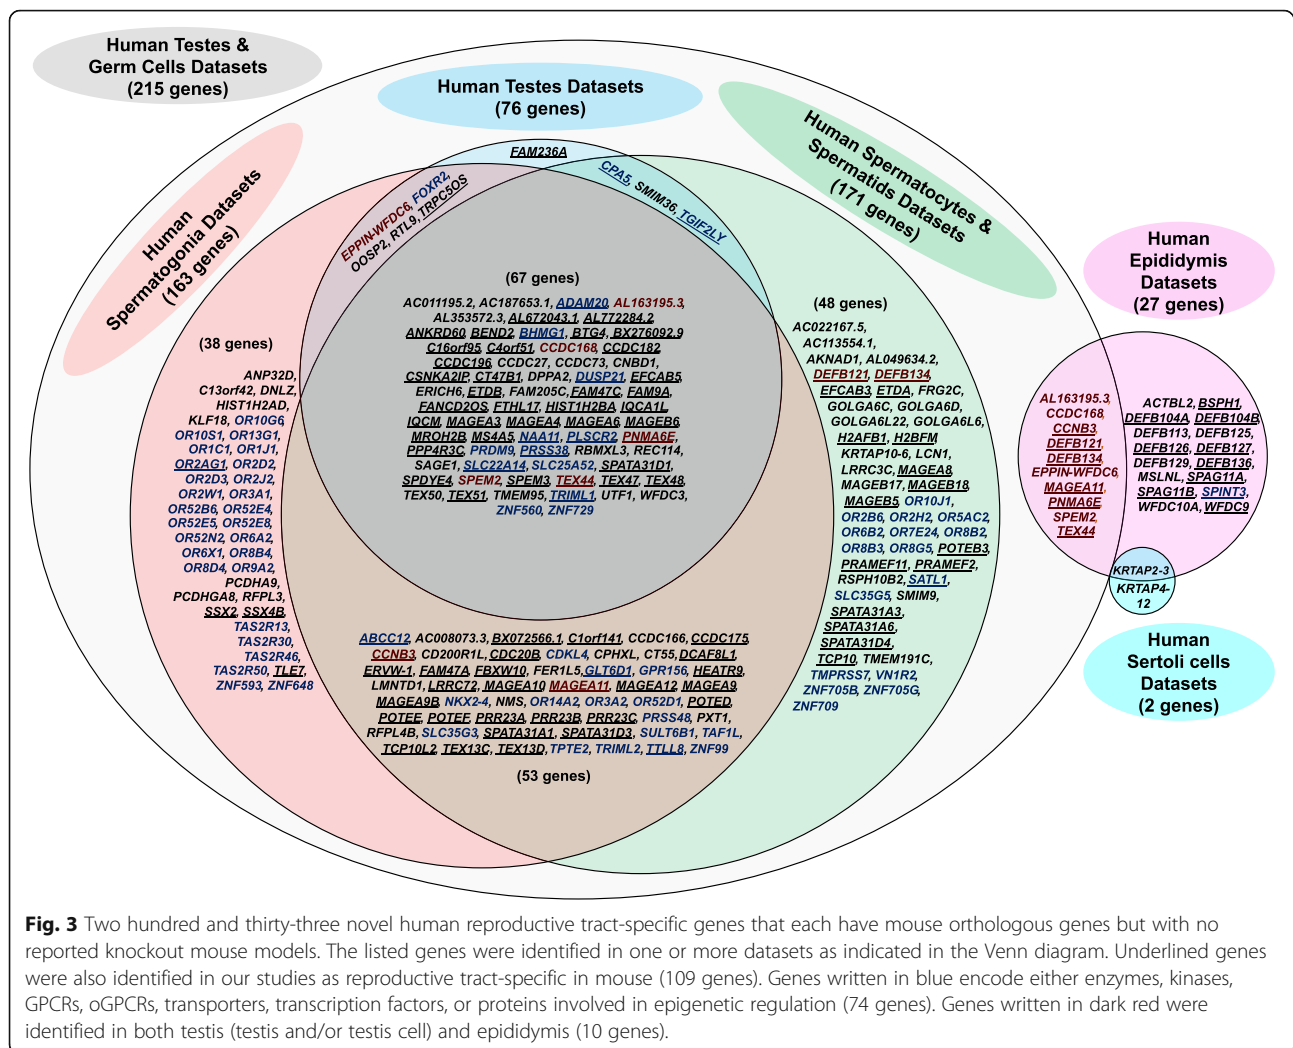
Human Testes & Germ Cells Datasets (215 genes)

Human Testes Datasets (76 genes)

Human Spermatocytes & Spermatids Datasets (171 genes)

Human Spermatogonia Datasets (163 genes)

Human Epididymis Datasets (27 genes)

Human Sertoli cells Datasets (2 genes)

FAM236A

CPA5, SMIM36, TGIF2LY

EPPIN-WFDC6, FOXR2, OOSP2, RTL9, TRPC5OS

(67 genes)

AC011195.2, AC187653.1, ADAM20, AL163195.3, AL353572.3, AL672043.1, AL772284.2, ANKRD60, BEND2, BHMG1, BTG4, BX276092.9, C16orf95, C4orf51, CCDC168, CCDC182, CCDC196, CCDC27, CCDC73, CNBD1, CSNKA2IP, CT47B1, DPPA2, DUSP21, EFCAB5, ERICH6, ETDB, FAM205C, FAM47C, FAM9A, FANCD2OS, FTHL17, HIST1H2BA, IQCA1L, IQCM, MAGEA3, MAGEA4, MAGEA6, MAGEB6, MROH2B, MS4A5, NAA11, PLSCR2, PNMA6E, PPP4R3C, PRDM9, PRSS38, RBMXL3, REC114, SAGE1, SLC22A14, SLC25A52, SPATA31D1, SPDYE4, SPEM2, SPEM3, TEX44, TEX47, TEX48, TEX50, TEX51, TMEM95, TRIML1, UTF1, WFDC3, ZNF560, ZNF729

(38 genes)

ANP32D, C13orf42, DNLZ, HIST1H2AD, KLF18, OR10G6, OR10S1, OR13G1, OR1C1, OR1J1, OR2AG1, OR2D2, OR2D3, OR2J2, OR2W1, OR3A1, OR52B6, OR52E4, OR52E5, OR52E8, OR52N2, OR6A2, OR6X1, OR8B4, OR8D4, OR9A2, PCDHA9, PCDHGA8, RFPL3, SSX2, SSX4B, TAS2R13, TAS2R30, TAS2R46, TAS2R50, TLE7, ZNF593, ZNF648

(48 genes)

AC022167.5, AC113554.1, AKNAD1, AL049634.2, DEFB121, DEFB134, EFCAB3, ETDA, FRG2C, GOLGA6C, GOLGA6D, GOLGA6L22, GOLGA6L6, H2AFB1, H2BFM, KRTAP10-6, LCN1, LRRC3C, MAGEA8, MAGEB17, MAGEB18, MAGEB5, OR10J1, OR2B6, OR2H2, OR5AC2, OR6B2, OR7E24, OR8B2, OR8B3, OR8G5, POTEB3, PRAMEF11, PRAMEF2, RSPH10B2, SATL1, SLC35G5, SMIM9, SPATA31A3, SPATA31A6, SPATA31D4, TCP10, TMEM191C, TMPRSS7, VN1R2, ZNF705B, ZNF705G, ZNF709

ABCC12, AC008073.3, BX072566.1, C1orf141, CCDC166, CCDC175, CCNB3, CD200R1L, CDC20B, CDKL4, CPHXL, CT55, DCAF8L1, ERVW-1, FAM47A, FBXW10, FER1L5, GLT6D1, GPR156, HEATR9, LMNTD1, LRRC72, MAGEA10, MAGEA11, MAGEA12, MAGEA9, MAGEA9B, NKX2-4, NMS, OR14A2, OR3A2, OR52D1, POTED, POTEE, POTEF, PRR23A, PRR23B, PRR23C, PRSS48, PXT1, RFPL4B, SLC35G3, SPATA31A1, SPATA31D3, SULT6B1, TAF1L, TCP10L2, TEX13C, TEX13D, TPTE2, TRIML2, TTLL8, ZNF99

(53 genes)

AL163195.3, CCDC168, CCNB3, DEFB121, DEFB134, EPPIN-WFDC6, MAGEA11, PNMA6E, SPEM2, TEX44

ACTBL2, BSPH1, DEFB104A, DEFB104B, DEFB113, DEFB125, DEFB126, DEFB127, DEFB129, DEFB136, MSLNL, SPAG11A, SPAG11B, SPINT3, WFDC10A, WFDC9

KRTAP2-3
KRTAP4-12

Fig. 3 Two hundred and thirty-three novel human reproductive tract-specific genes that each have mouse orthologous genes but with no reported knockout mouse models. The listed genes were identified in one or more datasets as indicated in the Venn diagram. Underlined genes were also identified in our studies as reproductive tract-specific in mouse (109 genes). Genes written in blue encode either enzymes, kinases, GPCRs, oGPCRs, transporters, transcription factors, or proteins involved in epigenetic regulation (74 genes). Genes written in dark red were identified in both testis (testis and/or testis cell) and epididymis (10 genes).